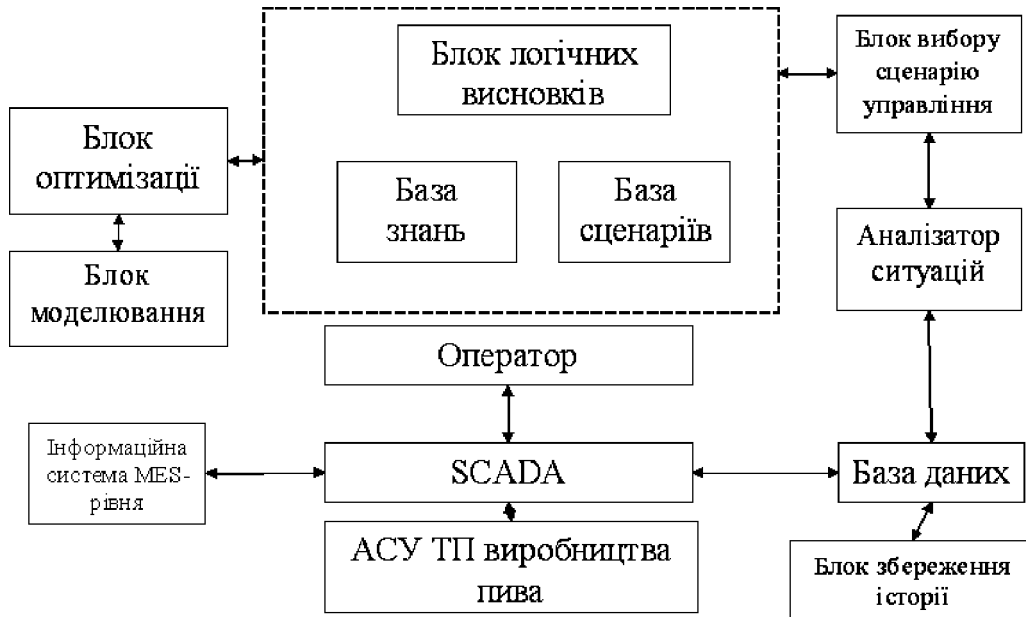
Блок логічних висновків

База знань

База сценаріїв

Блок вибору сценарію управління

Блок оптимізації

Блок моделювання

Аналізатор ситуацій

Оператор

Інформаційна система MES-рівня

SCADA

База даних

АСУ ТП виробництва пива

Блок збереження історії